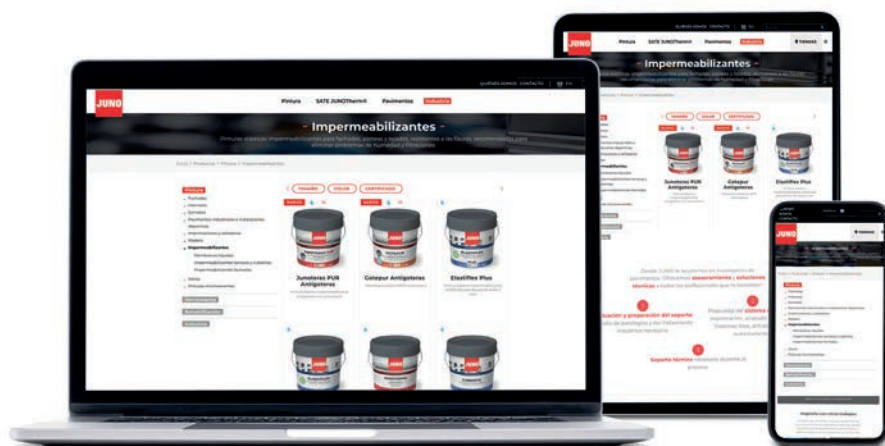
JUNO

QUIÉNES SOMOS CONTACTO | ES

Pintura SATE JUNOTherm® Pavimentos Industria

Impermeabilizantes

Pinturas acrílicas impermeabilizantes para fachadas, azoteas y tejados, resistentes a las fisuras, recomendadas para eliminar problemas de humedad y filtraciones.

Inicio / Productos / Pintura / Impermeabilizantes

Pintura

Fachadas

Interiores

Esmaltes

Pavimentos industriales e instalaciones deportivas

Imprimaciones y selladores

Madera

Impermeabilizantes

Membranas líquidas

Impermeabilizantes terrazas y cubiertas

Impermeabilizantes fachadas

Varios

Pinturas Microbianas

Herramientas

Rehabilitación

Industria

TAMAÑO COLOR CERTIFICADO

NUEVO

Juno

Junoteras PUR Antigoteras

Catepur Antigoteras

Elastifles Plus

Impermeabilizantes

Juno

Junoteras PUR Antigoteras

Catepur Antigoteras

Elastiflex Plus

Soporte térmico

Desde JUNO le ayudamos en la protección de sus pavimentos. Ofrecemos asesoramiento y soluciones técnicas a todos los profesionales que lo necesiten

1 Evaluación y preparación del soporte

2 Propuesta del sistema

3 Soporte térmico

JUNO

Impermeabilizantes

Pintura

Herramientas

Rehabilitación

Industria